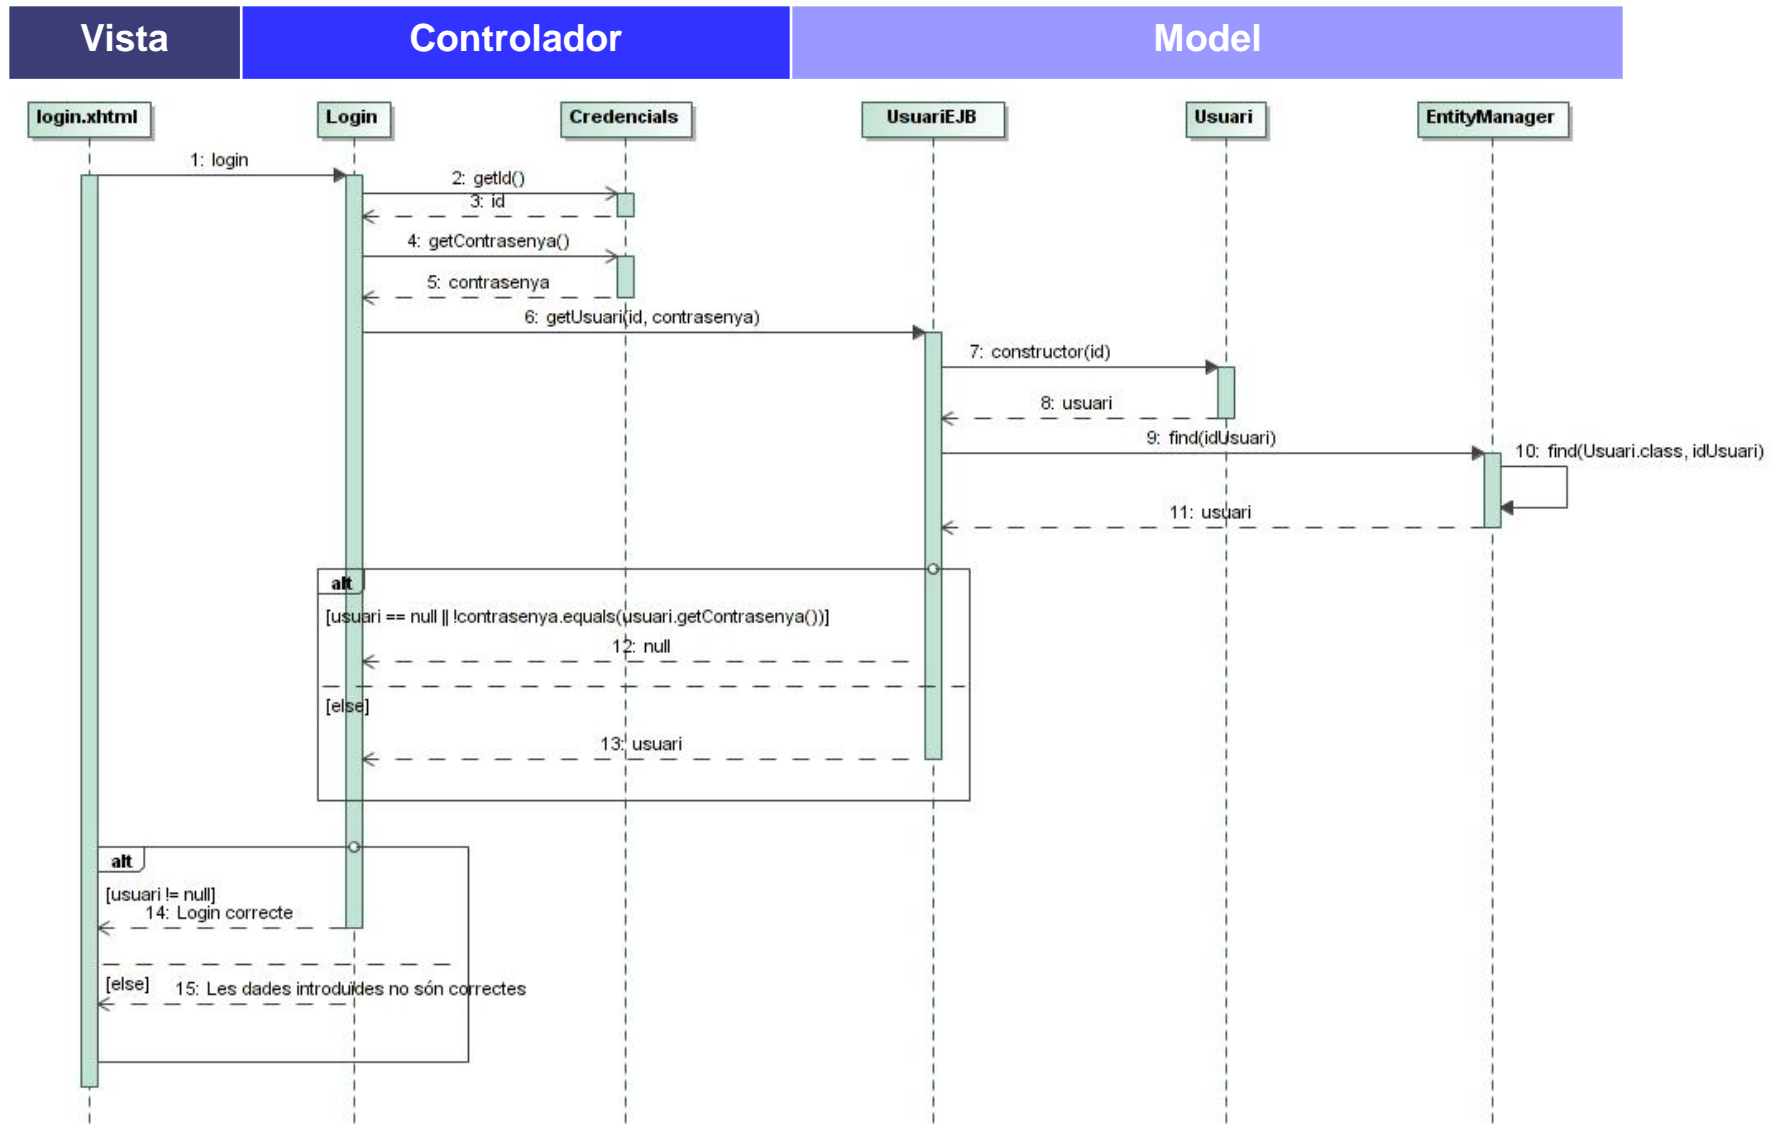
Vista

Controlador

Model

login.xhtml

Login

Credencials

UsuariEJB

Usuari

EntityManager

1: login

2: getId()

3: id

4: getContrasenya()

5: contrasenya

6: getUsuari(id, contrasenya)

7: constructor(id)

8: usuari

9: find(idUsuari)

10: find(Usuari.class, idUsuari)

11: usuari

alt

[usuari == null || !contrasenya.equals(usuari.getContrasenya())]

12: null

[else]

13: usuari

alt

[usuari != null]

14: Login correcte

[else]

15: Les dades introduïdes no són correctes